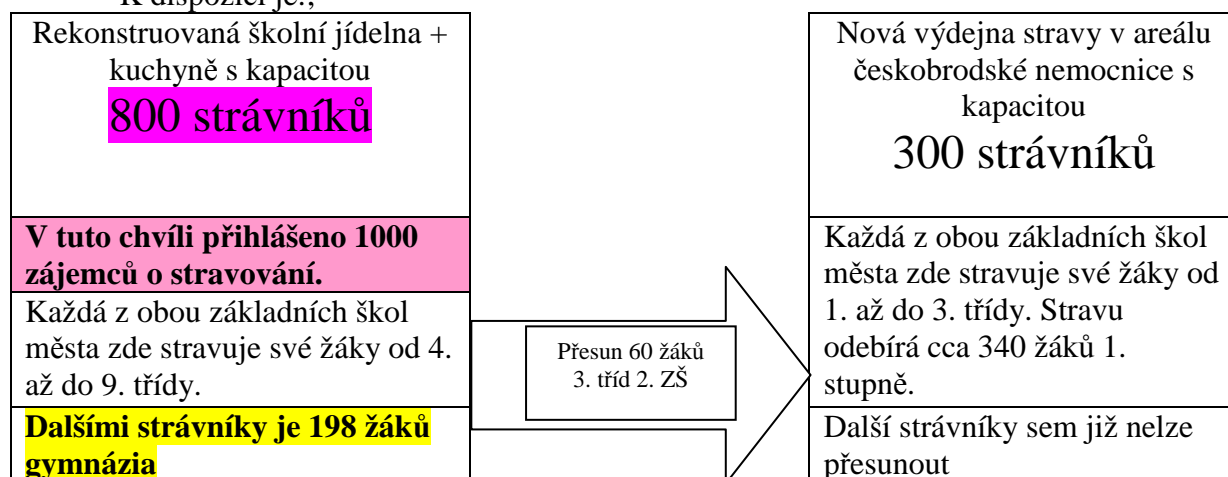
K dispozici je.,

Rekonstruovaná školní jídelna + kuchyně s kapacitou
800 strávníků

V tuto chvíli přihlášeno 1000 zájemců o stravování.

Každá z obou základních škol města zde stravuje své žáky od 4. až do 9. třídy.

Dalšími strávníky je 198 žáků gymnázia

Přesun 60 žáků 3. tříd 2. ZŠ

Nová výdejna stravy v areálu českobrodské nemocnice s kapacitou
300 strávníků

Každá z obou základních škol města zde stravuje své žáky od 1. až do 3. třídy. Stravu odebírá cca 340 žáků 1. stupně.

Další strávníky sem již nelze přesunout